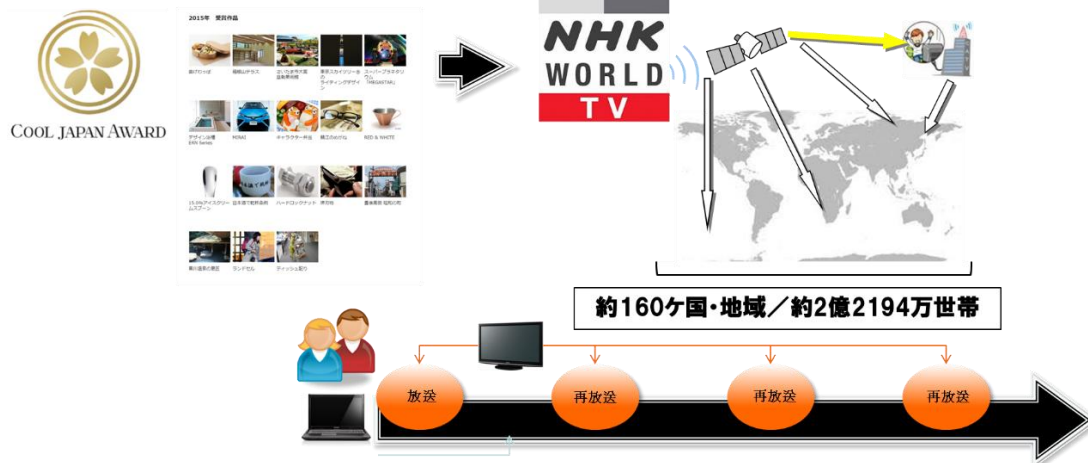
COOL JAPAN AWARD

2015年 受賞作品

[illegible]
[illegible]
さいたま市大宮盆栽美術館
東京スカイツリー®のライティングデザイン「MIYABI/IKI」
スーパーブラキオリ［illegible］

デザイン浴槽 EXN Series
MIRAI
キャラクター弁当
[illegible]
RED & WHITE

15.0%アイスクリームスプーン
日本酒で乾杯条例
ハードロックナット
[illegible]
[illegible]

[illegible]
ランドセル
ティッシュ配り

NHK WORLD TV

約160ケ国・地域／約2億2194万世帯

放送
再放送
再放送
再放送